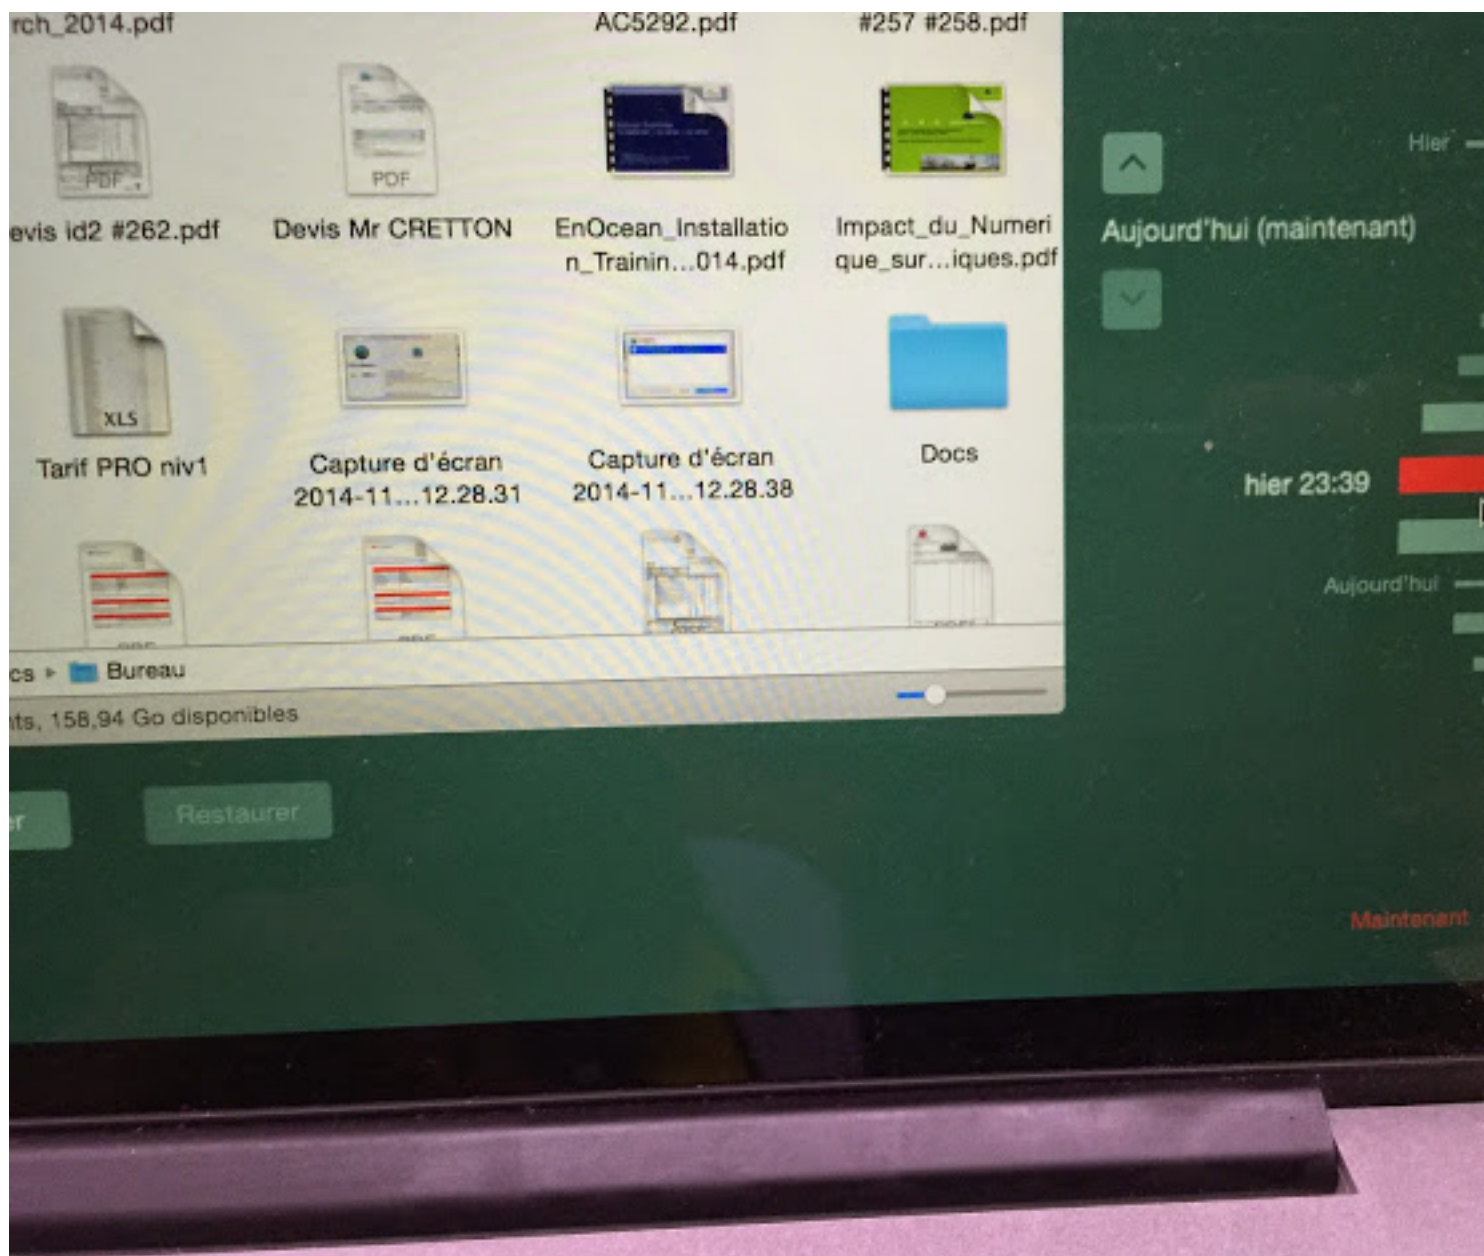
rch_2014.pdf
AC5292.pdf
#257 #258.pdf

PDF
evis id2 #262.pdf
PDF
Devis Mr CRETTON
EnOcean_Installation_Trainin...014.pdf
Impact_du_Numerique_sur...iques.pdf

XLS
Tarif PRO niv1
Capture d'écran 2014-11...12.28.31
Capture d'écran 2014-11...12.28.38
Docs

cs ▸ Bureau
ts, 158,94 Go disponibles

r
Restaurer

Hier
Aujourd'hui (maintenant)
hier 23:39
Aujourd'hui
Maintenant